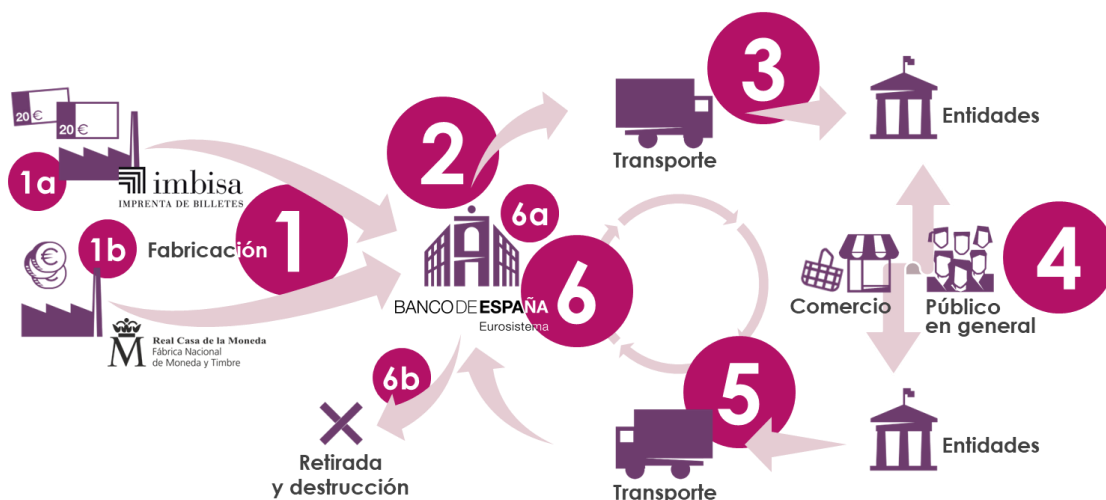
20 €
20 €
1a
imbisa
IMPRENTA DE BILLETES
€
1b
Fabricación
1
M
Real Casa de la Moneda
Fábrica Nacional de Moneda y Timbre
2
6a
BANCO DE ESPAÑA
Eurosistema
6
6b
Retirada y destrucción
Transporte
3
Entidades
Comercio
Público en general
4
5
Transporte
Entidades